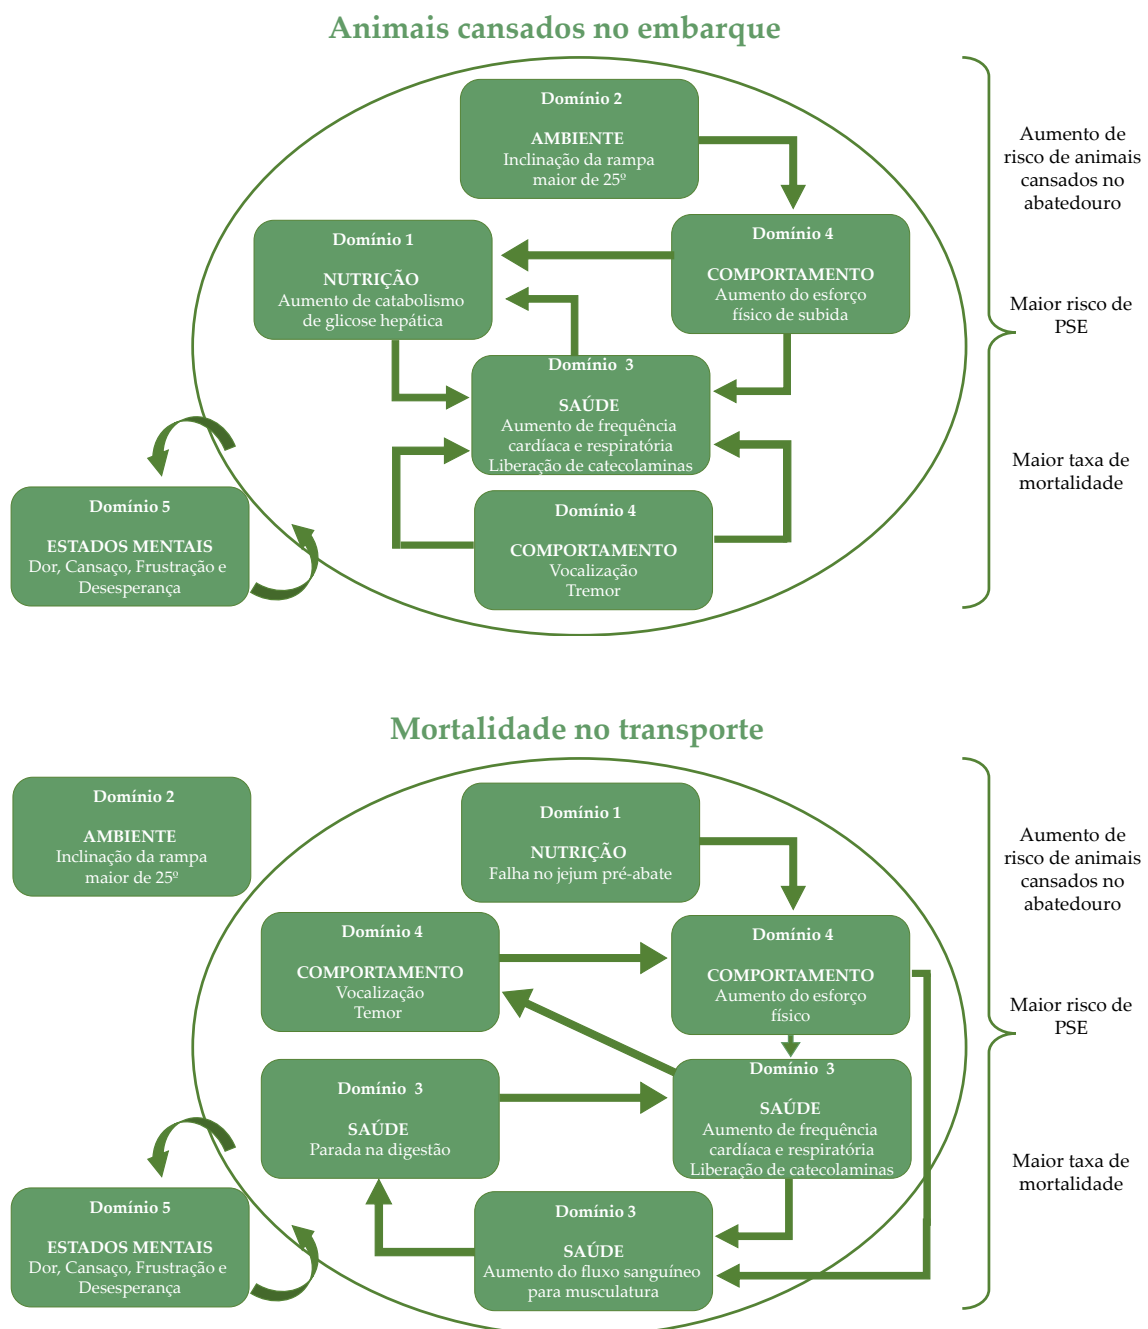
Animais cansados no embarque

Domínio 2

AMBIENTE
Inclinação da rampa maior de 25º

Domínio 1

NUTRIÇÃO
Aumento de catabolismo de glicose hepática

Domínio 4

COMPORTAMENTO
Aumento do esforço físico de subida

Domínio 3

SAÚDE
Aumento de frequência cardíaca e respiratória
Liberação de catecolaminas

Domínio 5

ESTADOS MENTAIS
Dor, Cansaço, Frustração e Desesperança

Domínio 4

COMPORTAMENTO
Vocalização
Tremor

Aumento de risco de animais cansados no abatedouro

Maior risco de PSE

Maior taxa de mortalidade

Mortalidade no transporte

Domínio 2

AMBIENTE
Inclinação da rampa maior de 25º

Domínio 1

NUTRIÇÃO
Falha no jejum pré-abate

Domínio 4

COMPORTAMENTO
Vocalização
Temor

Domínio 4

COMPORTAMENTO
Aumento do esforço físico

Domínio 3

SAÚDE
Parada na digestão

Domínio 3

SAÚDE
Aumento de frequência cardíaca e respiratória
Liberação de catecolaminas

Domínio 5

ESTADOS MENTAIS
Dor, Cansaço, Frustração e Desesperança

Domínio 3

SAÚDE
Aumento do fluxo sanguíneo para musculatura

Aumento de risco de animais cansados no abatedouro

Maior risco de PSE

Maior taxa de mortalidade